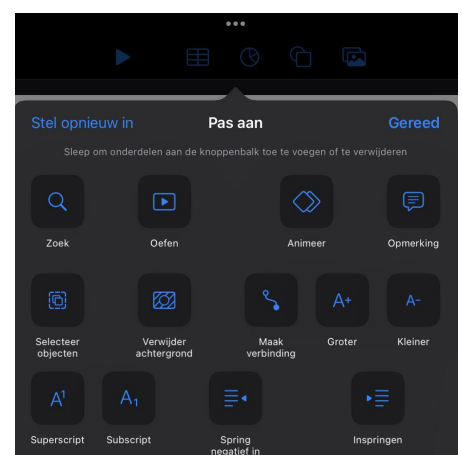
•••

Stel opnieuw in

Pas aan

Gereed

Sleep om onderdelen aan de knoppenbalk toe te voegen of te verwijderen

Zoek

Oefen

Animeer

Opmerking

Selecteer objecten

Verwijder achtergrond

Maak verbinding

A+

Groter

A-

Kleiner

A¹

Superscript

A₁

Subscript

Spring negatief in

Inspringen